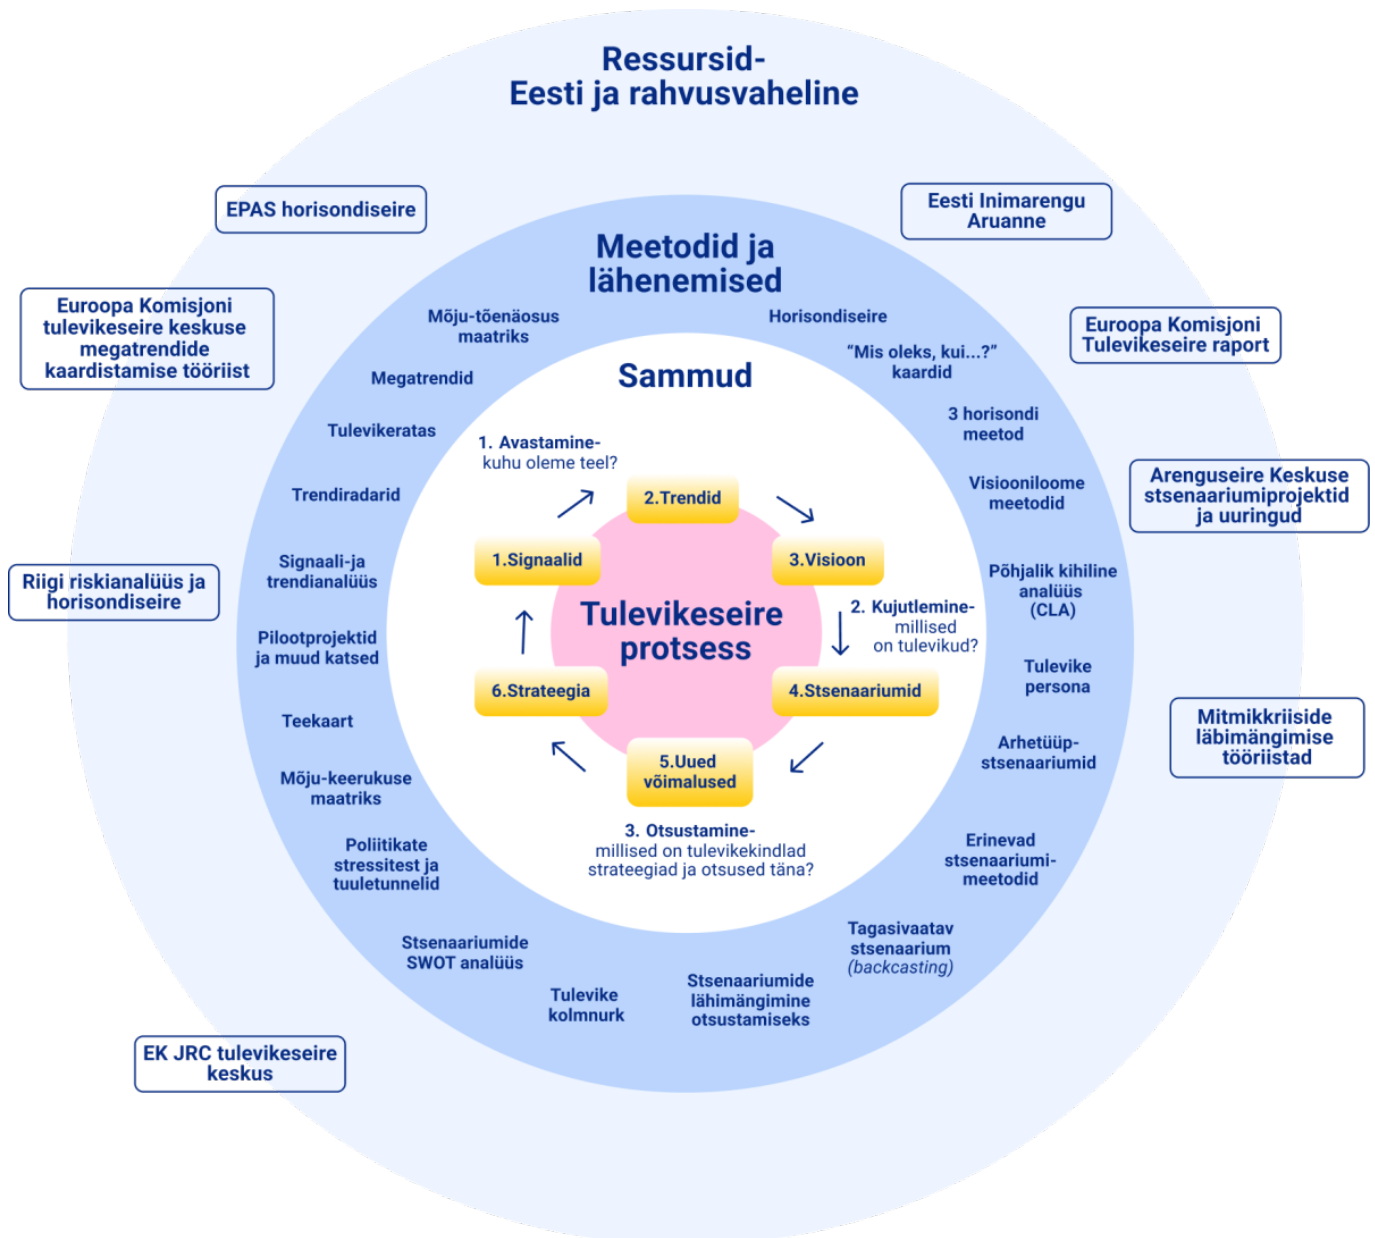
Ressursid-
Eesti ja rahvusvaheline

EPAS horisondiseire

Eesti Inimarengu Aruanne

Euroopa Komisjoni tulevikeseire keskuse megatrendide kaardistamise tööriist

Euroopa Komisjoni Tulevikeseire raport

Arenguseire Keskuse stsenaariumiprojektid ja uuringud

Riigi riskianalüüs ja horisondiseire

Mitmikkriiside läbimängimise tööriistad

EK JRC tulevikeseire keskus

Meetodid ja lähenemised

Mõju-tõenäosus maatriks

Horisondiseire

"Mis oleks, kui...?" kaardid

Megatrendid

3 horisondi meetod

Tulevikeratas

Visiooniloome meetodid

Trendiradarid

Põhjalik kihiline analüüs (CLA)

Signaali-ja trendianalüüs

Pilootprojektid ja muud katsed

Tulevike persona

Teekaart

Arhetüüp-stsenaariumid

Mõju-keerukuse maatriks

Erinevad stsenaariumi-meetodid

Poliitikate stressitest ja tuuletunnelid

Tagasivaatav stsenaarium (backcasting)

Stsenaariumide SWOT analüüs

Tulevike kolmnurk

Stsenaariumide lähimängimine otsustamiseks

Sammud

1. Avastamine-
kuhu oleme teel?

2.Trendid

1.Signaalid

3.Visioon

Tulevikeseire protsess

2. Kujutlemine-
millised on tulevikud?

6.Strateegia

4.Stsenaariumid

5.Uued võimalused

3. Otsustamine-
millised on tulevikekindlad strateegiad ja otsused täna?